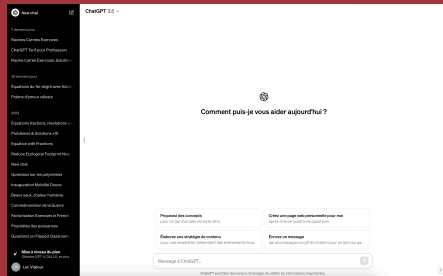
New chat

7 derniers jours

Racines Carrées Exercices

ChatGPT Tarif pour Professeurs

Racines Carrés Exercices Solution

30 derniers jours

Équations du 1er degré avec fractions

Poème d'amour sébaste

2023

Équations fractions, résolutions

Problèmes & Solutions n°2

Équation with Fractions

Reduce Ecological Footprint Now

New chat

Questions sur les polynômes

Imagination Mobilité Douce

Deux voix, chaleur humaine.

Commémoration de la Guerre

Factorisation Exercices in French

Propriétés des puissances

Questions sur l'Impact Environnement

Mise à niveau du plan
Obtenez GPT-4, DALL·E, et plus

Luc Viatour

ChatGPT 3.5

Comment puis-je vous aider aujourd'hui ?

Proposez des concepts
pour un jeu d'arcade de style rétro

Crée une page web personnelle pour moi
après m'avoir posé trois questions

Élaborer une stratégie de contenu
pour une newsletter présentant des événements locaux

Écrivez un message
qui accompagne un gif de chaton pour un ami qui passe

Message à ChatGPT...

ChatGPT peut faire des erreurs. Envisagez de vérifier les informations importantes.